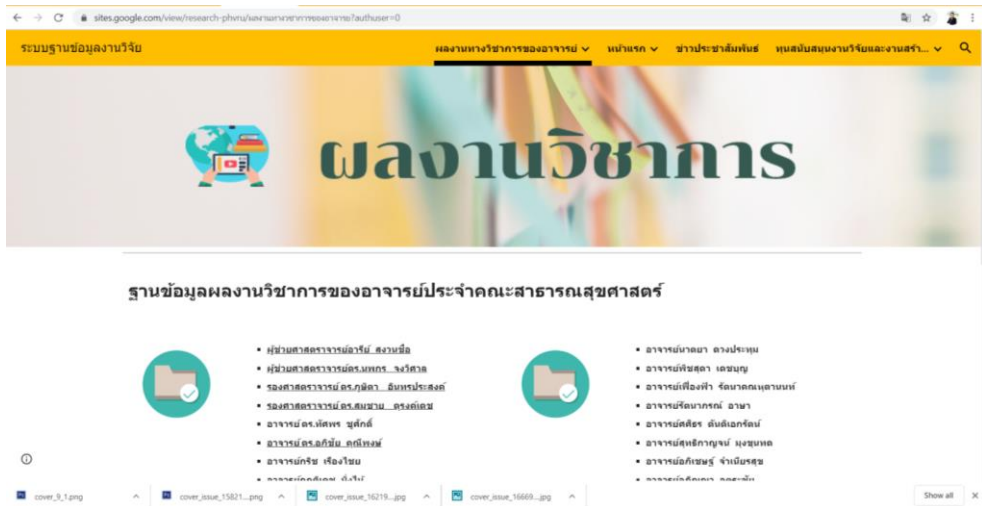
sites.google.com/view/research-phvru/ผลงานทางวิชาการของอาจารย์?authuser=0

ระบบฐานข้อมูลงานวิจัย

ผลงานทางวิชาการของอาจารย์ หน้าแรก ข่าวประชาสัมพันธ์ ทุนสนับสนุนงานวิจัยและงานสร้า...

ผลงานวิชาการ

ฐานข้อมูลผลงานวิชาการของอาจารย์ประจำคณะสาธารณสุขศาสตร์

• ผู้ช่วยศาสตราจารย์อารีย์ สงวนชื่อ
• ผู้ช่วยศาสตราจารย์ดร.นพกร จงวิศาล
• รองศาสตราจารย์ ดร.ภูษิตา อินทรประสงค์
• รองศาสตราจารย์ ดร.สมชาย ตรุงค์เดช
• อาจารย์ ดร.ทัศพร ชูศักดิ์
• อาจารย์ ดร.อภิชัย คณีพงษ์
• อาจารย์กริช เรืองไชย
• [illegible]

• อาจารย์นาตยา ดวงประทุม
• อาจารย์พิชสุดา เดชบุญ
• อาจารย์เฟื่องฟ้า รัตนาคณหุตานนท์
• อาจารย์รัตนาภรณ์ อาษา
• อาจารย์ศศิธร ตันติเอกรัตน์
• อาจารย์สุทธิกาญจน์ มุงชนทด
• อาจารย์อภิเชษฐ์ จำเนียรสุข
• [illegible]

cover_9_1.png
cover_issue_15821....png
cover_issue_16219....jpg
cover_issue_16669....jpg
Show all